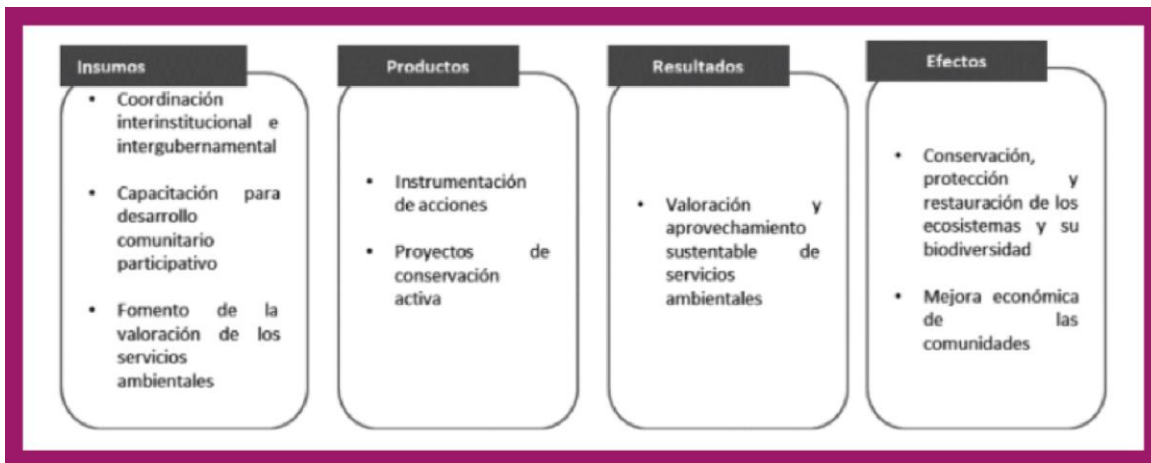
Insumos

- Coordinación interinstitucional e intergubernamental
- Capacitación para desarrollo comunitario participativo
- Fomento de la valoración de los servicios ambientales

Productos

- Instrumentación de acciones
- Proyectos de conservación activa

Resultados

- Valoración y aprovechamiento sustentable de servicios ambientales

Efectos

- Conservación, protección y restauración de los ecosistemas y su biodiversidad
- Mejora económica de las comunidades